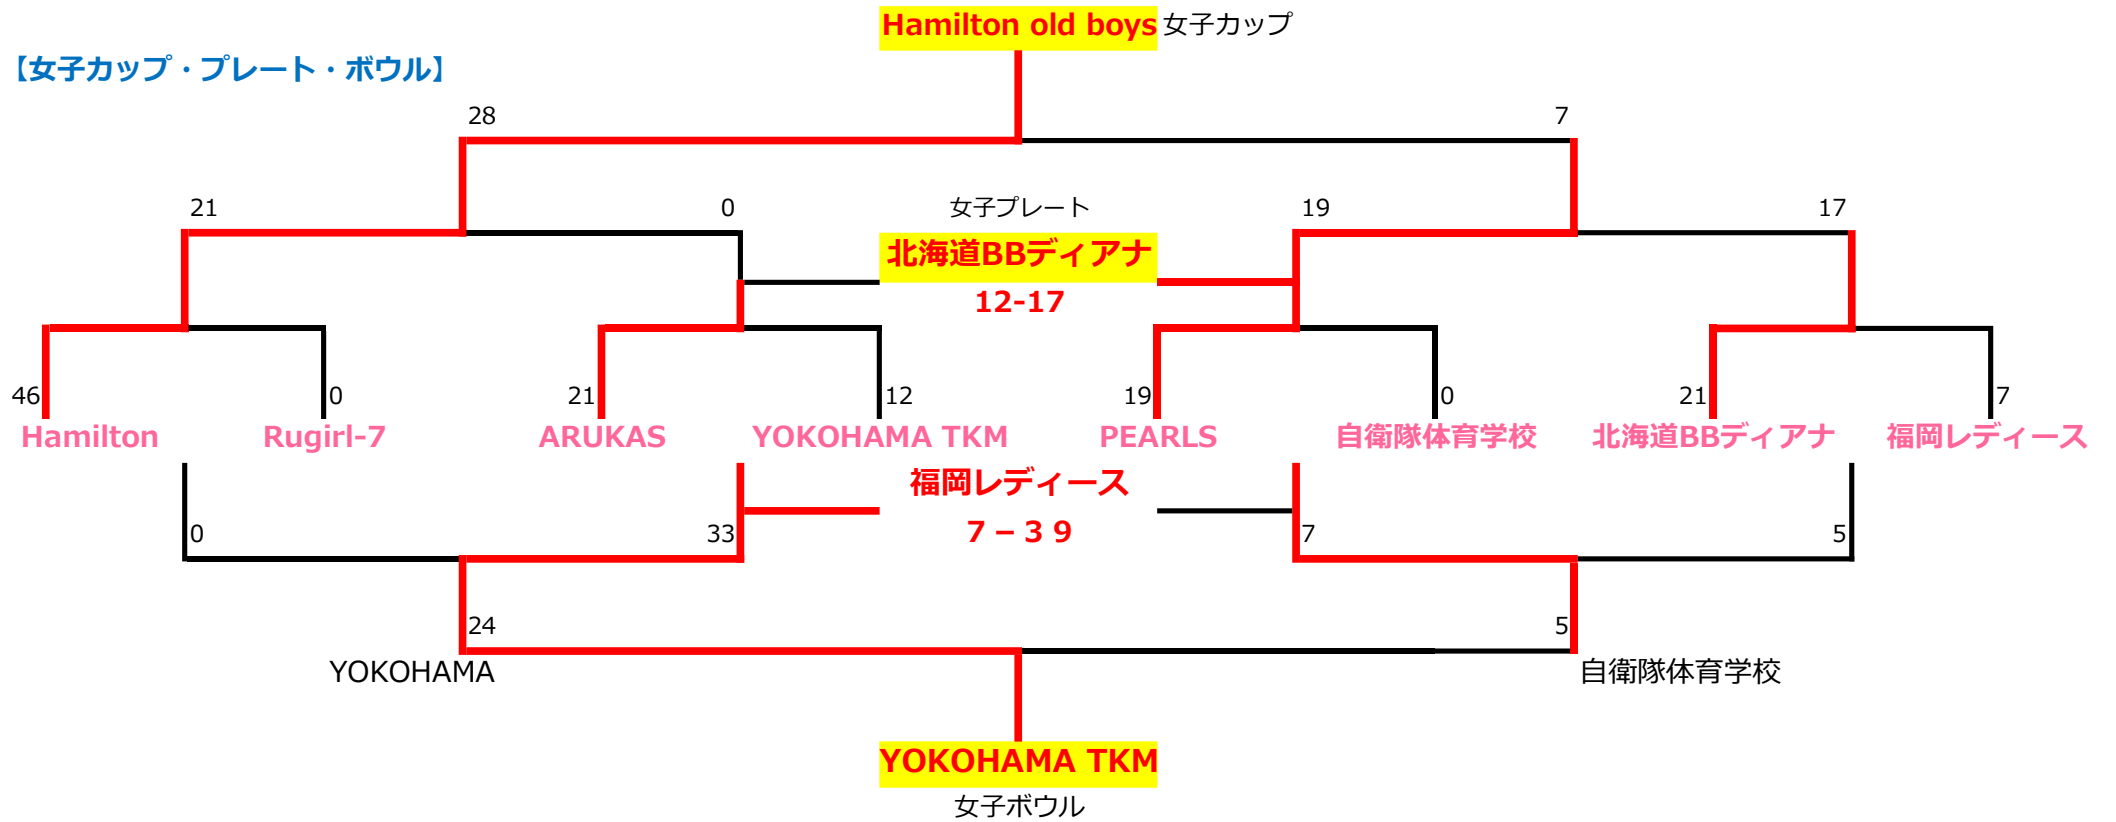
Hamilton old boys 女子カップ

【女子カップ・プレート・ボウル】

28

7

21

0

女子プレート

19

17

北海道BBディアナ

12-17

46

0

21

12

19

0

21

7

Hamilton

Rugirl-7

ARUKAS

YOKOHAMA TKM

PEARLS

自衛隊体育学校

北海道BBディアナ

福岡レディース

福岡レディース

7－39

0

33

7

5

24

5

YOKOHAMA

自衛隊体育学校

YOKOHAMA TKM

女子ボウル